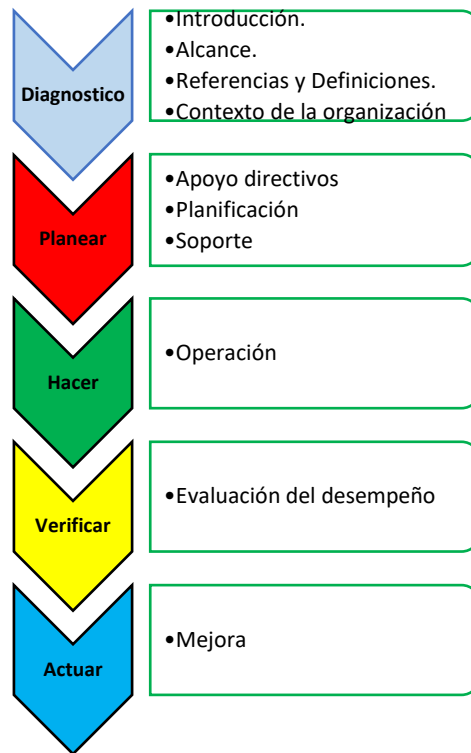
Diagnostico

•Introducción.
•Alcance.
•Referencias y Definiciones.
•Contexto de la organización

Planear

•Apoyo directivos
•Planificación
•Soporte

Hacer

•Operación

Verificar

•Evaluación del desempeño

Actuar

•Mejora